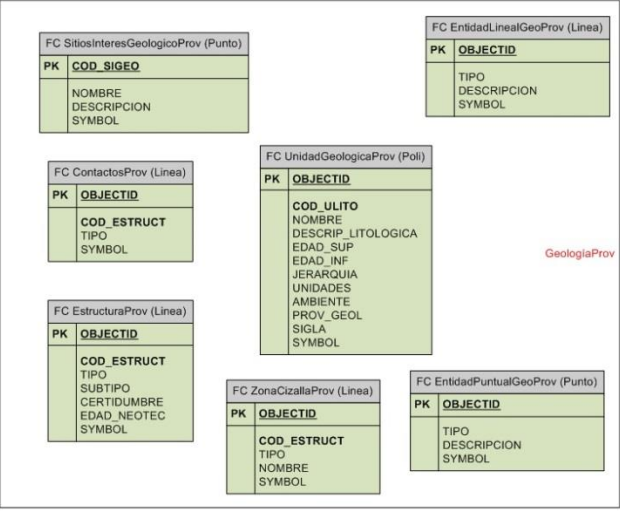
FC SitiosInteresGeologicoProv (Punto)

| PK | COD_SIGEO |
|---|---|
| | NOMBRE DESCRIPCION SYMBOL |

FC EntidadLinealGeoProv (Linea)

| PK | OBJECTID |
|---|---|
| | TIPO DESCRIPCION SYMBOL |

FC ContactosProv (Linea)

| PK | OBJECTID |
|---|---|
| | COD_ESTRUCT TIPO SYMBOL |

FC UnidadGeologicaProv (Poli)

| PK | OBJECTID |
|---|---|
| | COD_ULITO NOMBRE DESCRIP_LITOLOGICA EDAD_SUP EDAD_INF JERARQUIA UNIDADES AMBIENTE PROV_GEOL SIGLA SYMBOL |

GeologiaProv

FC EstructuraProv (Linea)

| PK | OBJECTID |
|---|---|
| | COD_ESTRUCT TIPO SUBTIPO CERTIDUMBRE EDAD_NEOTEC SYMBOL |

FC ZonaCizallaProv (Linea)

| PK | OBJECTID |
|---|---|
| | COD_ESTRUCT TIPO NOMBRE SYMBOL |

FC EntidadPuntualGeoProv (Punto)

| PK | OBJECTID |
|---|---|
| | TIPO DESCRIPCION SYMBOL |